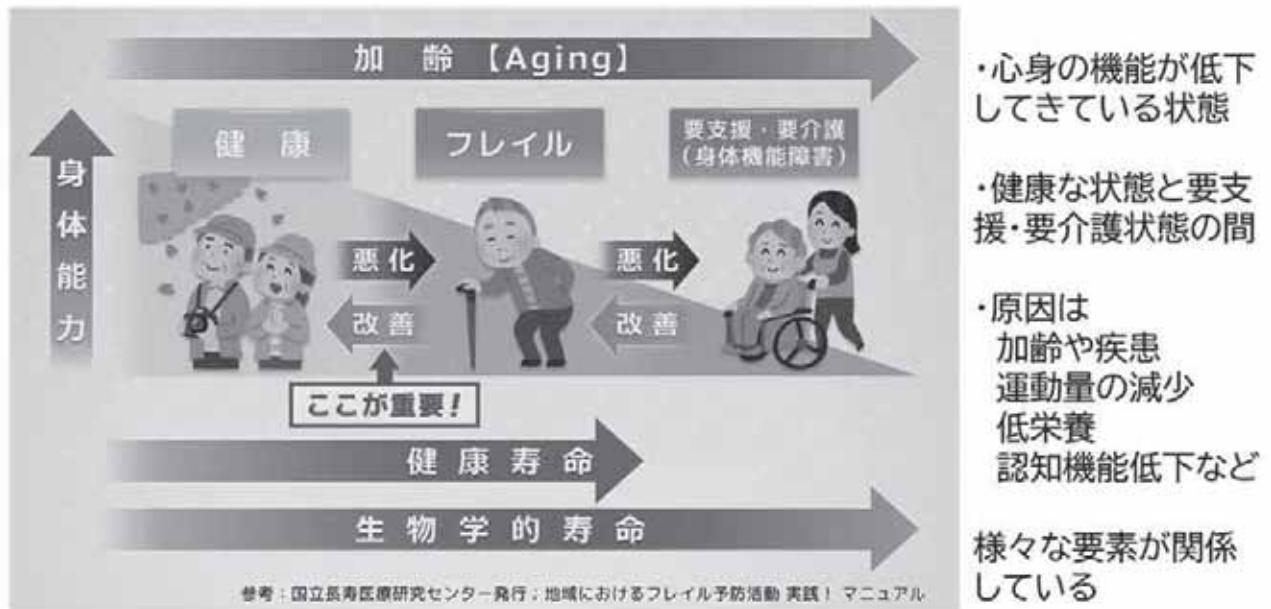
加齢【Aging】

身体能力

健康

フレイル

要支援・要介護
（身体機能障害）

悪化

改善

悪化

改善

ここが重要！

健康寿命

生物学的寿命

参考：国立長寿医療研究センター発行：地域におけるフレイル予防活動 実践！ マニュアル

・心身の機能が低下してきている状態

・健康な状態と要支援・要介護状態の間

・原因は
加齢や疾患
運動量の減少
低栄養
認知機能低下など

様々な要素が関係している